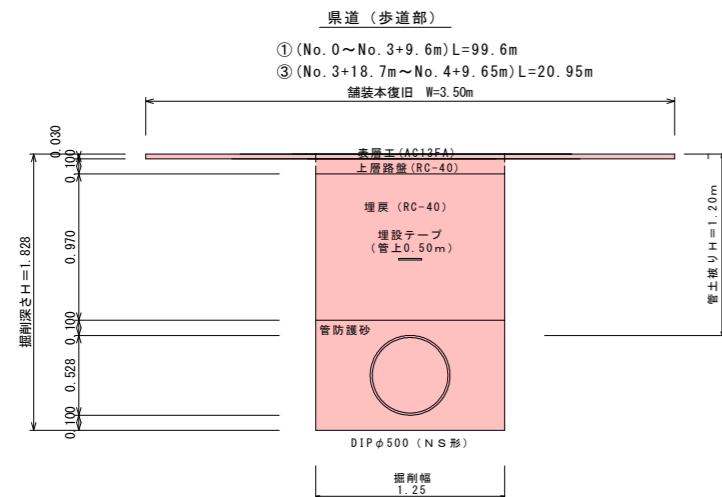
県道（歩道部）

①(No.0～No.3+9.6m)L=99.6m

③(No.3+18.7m～No.4+9.65m)L=20.95m

舗装本復旧 W=3.50m

0.030

0.100

0.100

0.970

0.100

0.528

0.100

表層工(AC13FA)

上層路盤(RC-40)

埋戻（RC-40）

埋設テープ
（管上0.50m）

管防護砂

掘削深さH＝1.828

管土被りH＝1.20m

DIPφ500（NS形）

掘削幅
1.25